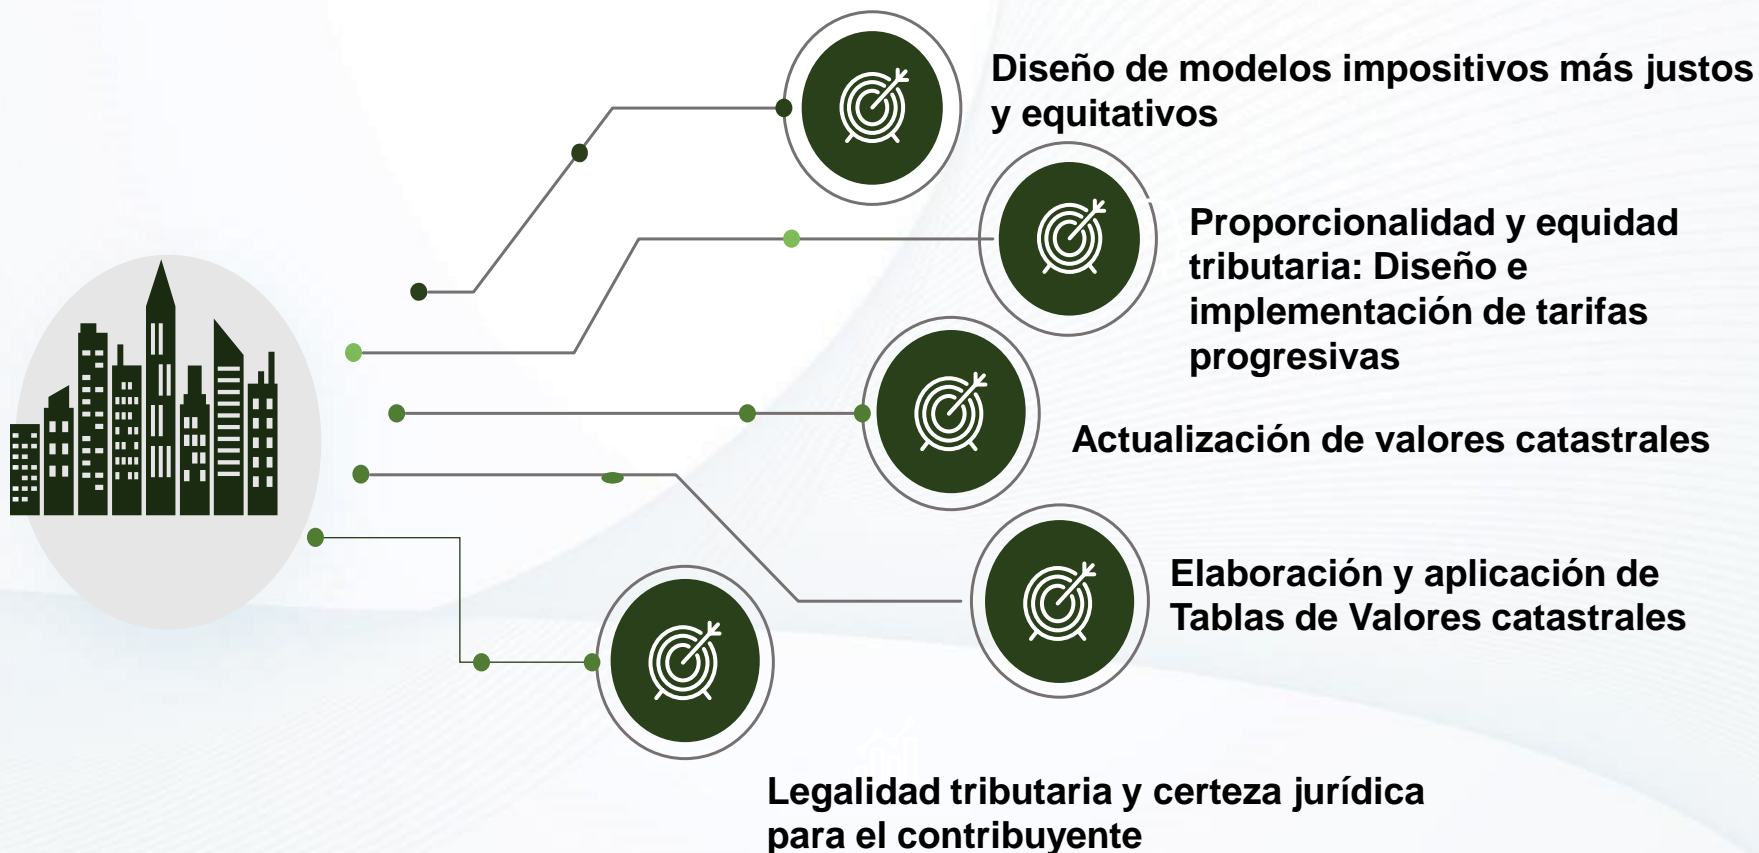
Diseño de modelos impositivos más justos y equitativos

Proporcionalidad y equidad tributaria: Diseño e implementación de tarifas progresivas

Actualización de valores catastrales

Elaboración y aplicación de Tablas de Valores catastrales

Legalidad tributaria y certeza jurídica para el contribuyente